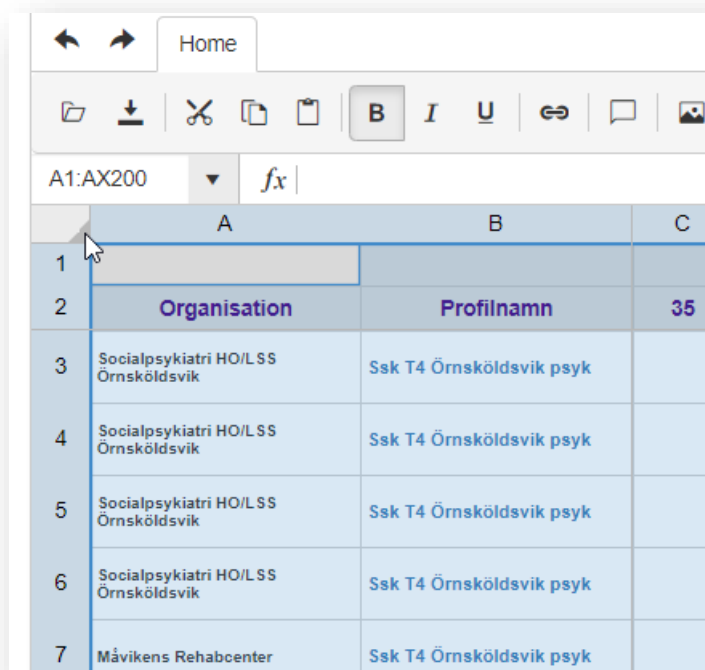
Home

B I U

A1:AX200

$fx$

| | A | B | C |
|---|---|---|---|
| 1 | | | |
| 2 | Organisation | Profilnamn | 35 |
| 3 | Socialpsykiatri HO/LSS Örnsköldsvik | Ssk T4 Örnsköldsvik psyk | |
| 4 | Socialpsykiatri HO/LSS Örnsköldsvik | Ssk T4 Örnsköldsvik psyk | |
| 5 | Socialpsykiatri HO/LSS Örnsköldsvik | Ssk T4 Örnsköldsvik psyk | |
| 6 | Socialpsykiatri HO/LSS Örnsköldsvik | Ssk T4 Örnsköldsvik psyk | |
| 7 | Måvikens Rehabcenter | Ssk T4 Örnsköldsvik psyk | |